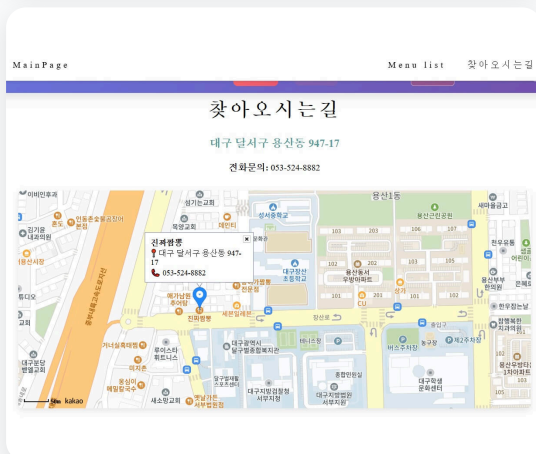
MainPage

Menu list 찾아오시는길

찾아오시는길

대구 달서구 용산동 947-17

전화문의: 053-524-8882

진짜짬뽕
대구 달서구 용산동 947-17
053-524-8882

용산1동
성서중학교
대구장산초등학교
용산동서우방아파트
용산근린공원
대구용산중학교
목양교회
데이터
세븐일레븐
진짜짬뽕
루이스터휘트니스
이지존
용산역
동신이매월왕국수
새소망교회
달구벌대로
대구지방법원서부지원
대구지방검찰청서부지청
종합민원실
버스주차장
제2주차장
대구서부문화센터
한국폴리텍
한우등심
새마을금고
용산우방타운
대구분당병원
서울이기
토이교
50m kakao
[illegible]